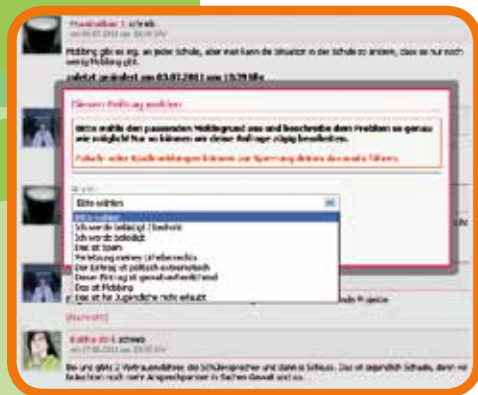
Maximilian 1 schrieb
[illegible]

Mobbing gibt es eg. an jeder Schule, aber man kann die Situation in der Schule so ändern, dass es nur noch wenig Mobbing gibt.

zuletzt geändert am 03.07.2011 um 15:39 Uhr

Diesen Beitrag melden

Bitte wähle den passenden Meldegrund aus und beschreibe dein Problem so genau wie möglich. Nur so können wir deiner Anfrage zügig bearbeiten.

Falsche oder Spaßmeldungen können zur Sperrung deines Accounts führen.

Bitte wählen

Bitte wählen
Ich werde belästigt / bedroht
Ich werde beleidigt
Das ist Spam
Verletzung meines Urheberrechts
Der Eintrag ist politisch extremistisch
Dieser Eintrag ist gewaltverherrlichend
Das ist Mobbing
Das ist für Jugendliche nicht erlaubt

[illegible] Projekte

[Antwort]

Kathe 2016 schrieb
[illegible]

Bei uns gibt's 2 Vertrauenslehrer, die Schülersprecher und dann is Schluss. Das ist eigentlich Schade, denn es fehlen noch mehr Ansprechpartner in Sachen Gewalt und so...